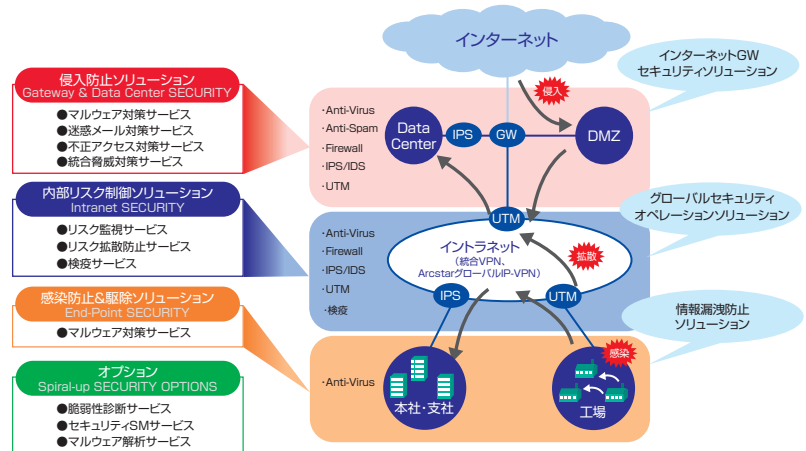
侵入防止ソリューション
Gateway & Data Center SECURITY
●マルウェア対策サービス
●迷惑メール対策サービス
●不正アクセス対策サービス
●統合脅威対策サービス

内部リスク制御ソリューション
Intranet SECURITY
●リスク監視サービス
●リスク拡散防止サービス
●検疫サービス

感染防止&駆除ソリューション
End-Point SECURITY
●マルウェア対策サービス

オプション
Spiral-up SECURITY OPTIONS
●脆弱性診断サービス
●セキュリティSMサービス
●マルウェア解析サービス

インターネット

インターネットGW
セキュリティソリューション

侵入

·Anti-Virus
·Anti-Spam
·Firewall
·IPS/IDS
·UTM

Data Center
IPS
GW
DMZ

グローバルセキュリティ
オペレーションソリューション

UTM

·Anti-Virus
·Firewall
·IPS/IDS
·UTM
·検疫

イントラネット
(統合VPN、
ArcstarグローバルIP-VPN)

拡散

IPS
UTM

情報漏洩防止
ソリューション

感染

·Anti-Virus

本社·支社
工場